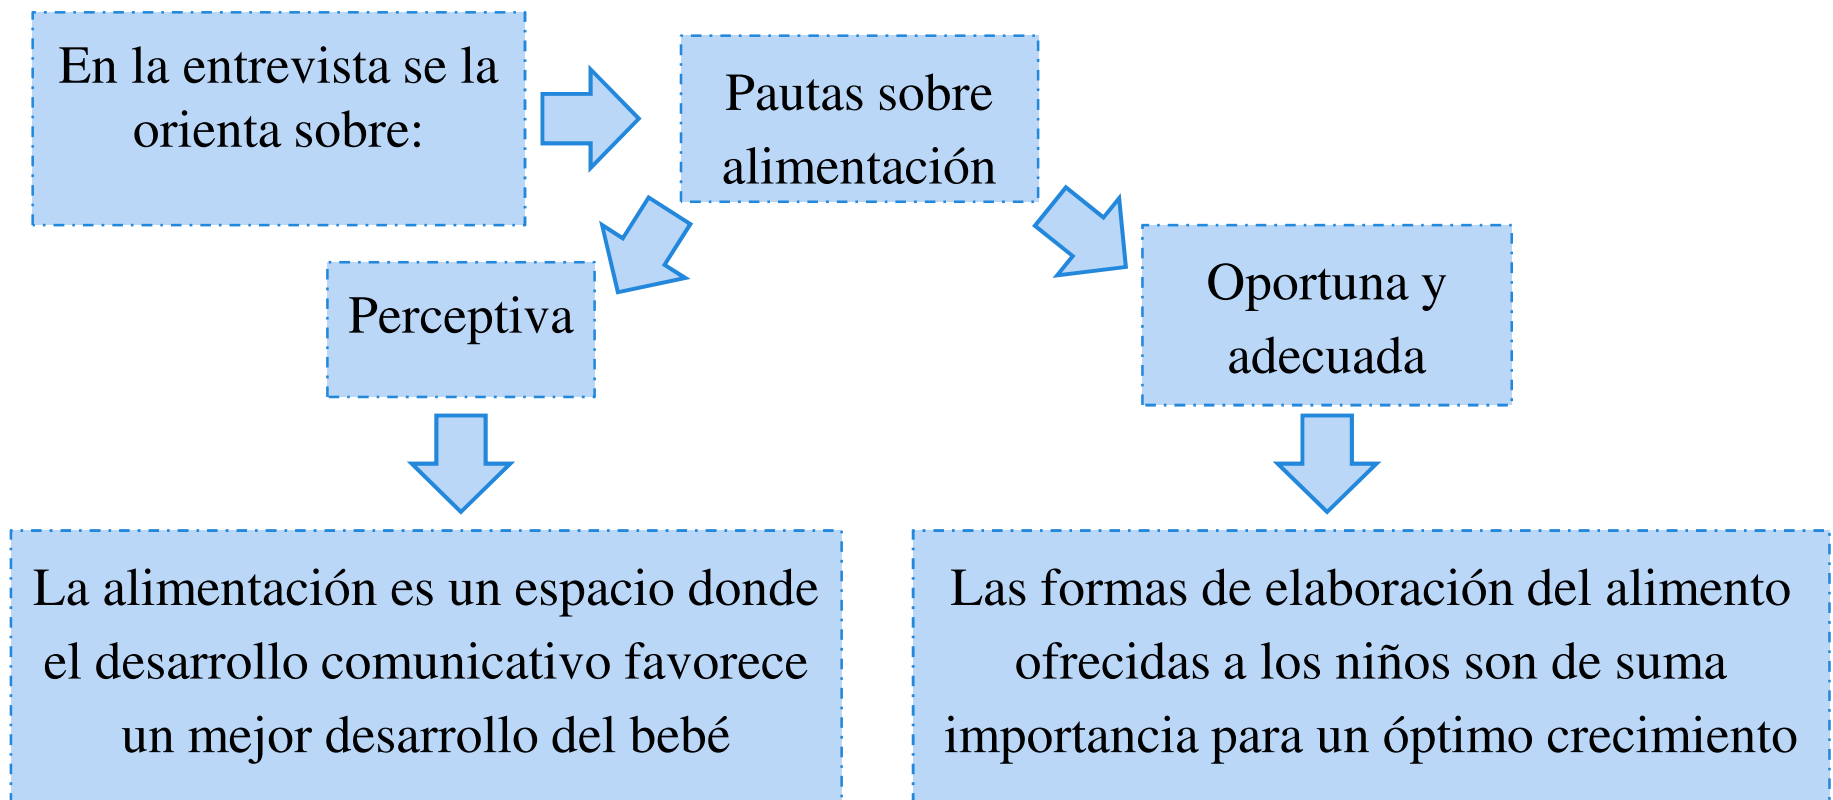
En la entrevista se la orienta sobre:

Pautas sobre alimentación

Perceptiva

Oportuna y adecuada

La alimentación es un espacio donde el desarrollo comunicativo favorece un mejor desarrollo del bebé

Las formas de elaboración del alimento ofrecidas a los niños son de suma importancia para un óptimo crecimiento